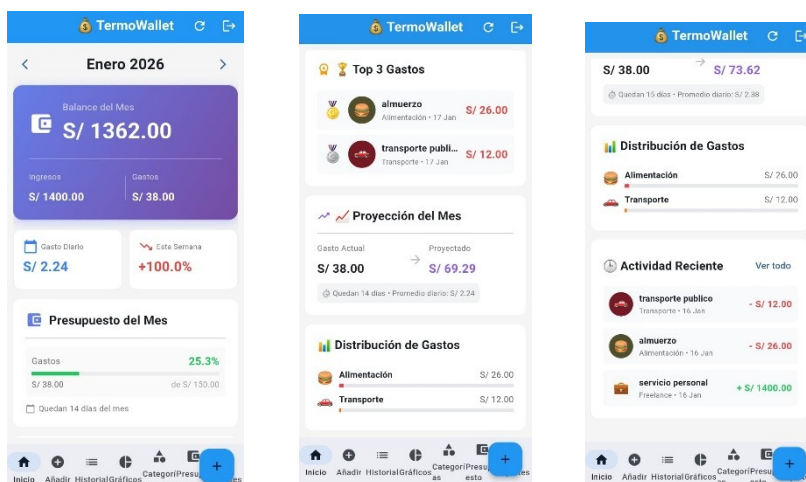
TermoWallet

Enero 2026

Balance del Mes
S/ 1362.00

Ingresos
S/ 1400.00

Gastos
S/ 38.00

Gasto Diario
S/ 2.24

Esta Semana
+100.0%

Presupuesto del Mes

Gastos
25.3%
S/ 38.00
de S/ 150.00

Quedan 14 días del mes

Inicio Añadir Historial Gráficos Categorías Presupuesto

TermoWallet

Top 3 Gastos

almuerzo
Alimentación • 17 Jan
S/ 26.00

transporte publi...
Transporte • 17 Jan
S/ 12.00

Proyección del Mes

Gasto Actual
S/ 38.00

Proyectado
S/ 69.29

Quedan 14 días • Promedio diario: S/ 2.24

Distribución de Gastos

Alimentación
S/ 26.00

Transporte
S/ 12.00

Inicio Añadir Historial Gráficos Categorías Presupuesto

TermoWallet

S/ 38.00
S/ 73.62

Quedan 15 días • Promedio diario: S/ 2.38

Distribución de Gastos

Alimentación
S/ 26.00

Transporte
S/ 12.00

Actividad Reciente
Ver todo

transporte publico
Transporte • 16 Jan
- S/ 12.00

almuerzo
Alimentación • 16 Jan
- S/ 26.00

servicio personal
Freelance • 16 Jan
+ S/ 1400.00

Inicio Añadir Historial Gráficos Categorías Presupuesto